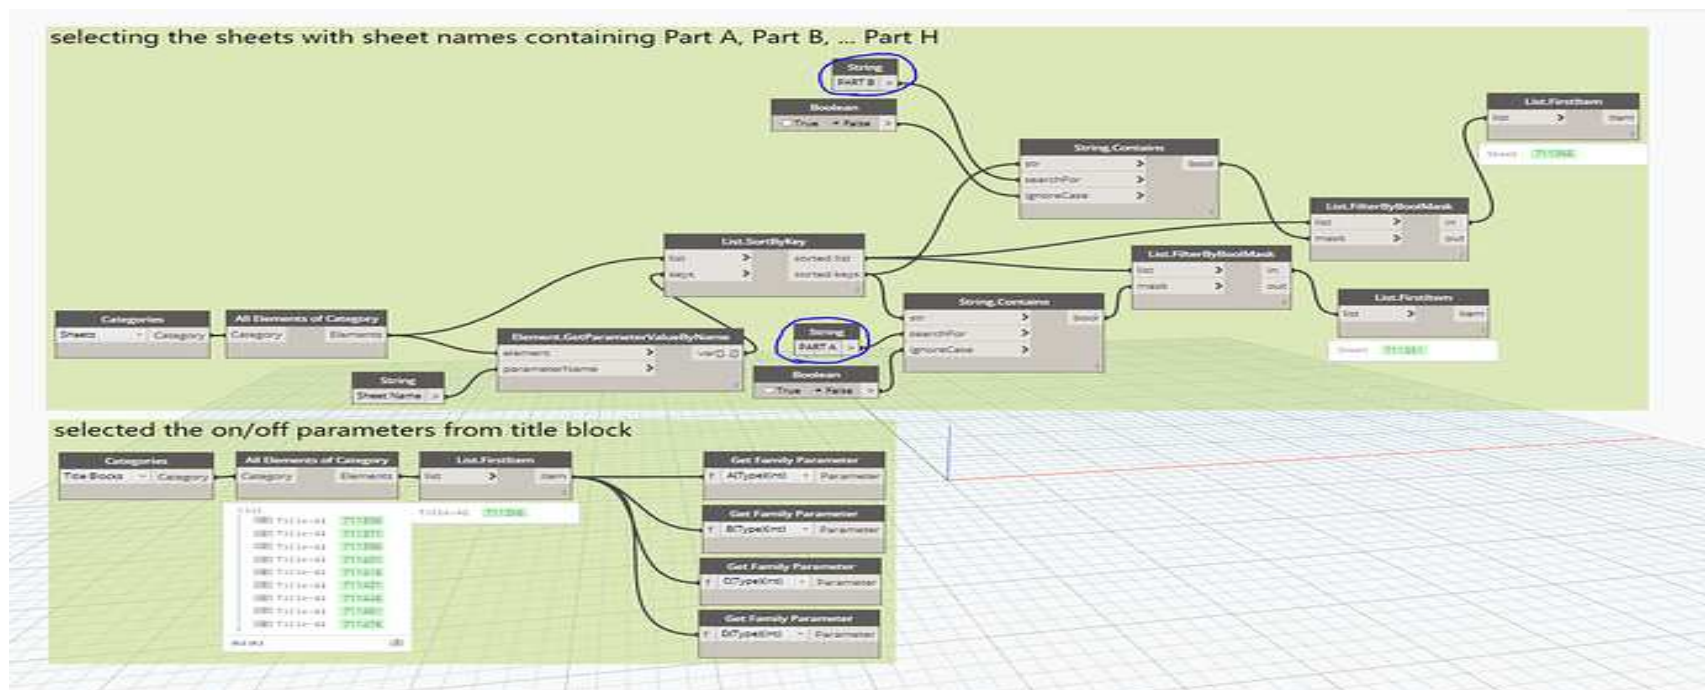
selecting the sheets with sheet names containing Part A, Part B, ... Part H

String
PART B

Boolean
True False

String.Contains
str
searchFor
ignoreCase
bool

List.FirstItem
list
item

Sheet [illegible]

List.FilterByBoolMask
list
mask
in
out

List.SortByKey
list
keys
sorted list
sorted keys

List.FilterByBoolMask
list
mask
in
out

List.FirstItem
list
item

Sheet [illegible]

Categories
Sheets
Category

All Elements of Category
Category
Elements

Element.GetParameterValueByName
element
parameterName
var[]..[]

String
PART A

String.Contains
str
searchFor
ignoreCase
bool

String
Sheet Name

Boolean
True False

selected the on/off parameters from title block

Categories
Title Blocks
Category

All Elements of Category
Category
Elements

List.FirstItem
list
item

Title-A1 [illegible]

List
Title-A1 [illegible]
Title-A1 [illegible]
Title-A1 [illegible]
Title-A1 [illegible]
Title-A1 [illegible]
Title-A1 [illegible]
Title-A1 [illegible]
Title-A1 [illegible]
Title-A1 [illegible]
Title-A1 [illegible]

Get Family Parameter
f
A(Type)(int)
Parameter

Get Family Parameter
f
B(Type)(int)
Parameter

Get Family Parameter
f
D(Type)(int)
Parameter

Get Family Parameter
f
D(Type)(int)
Parameter